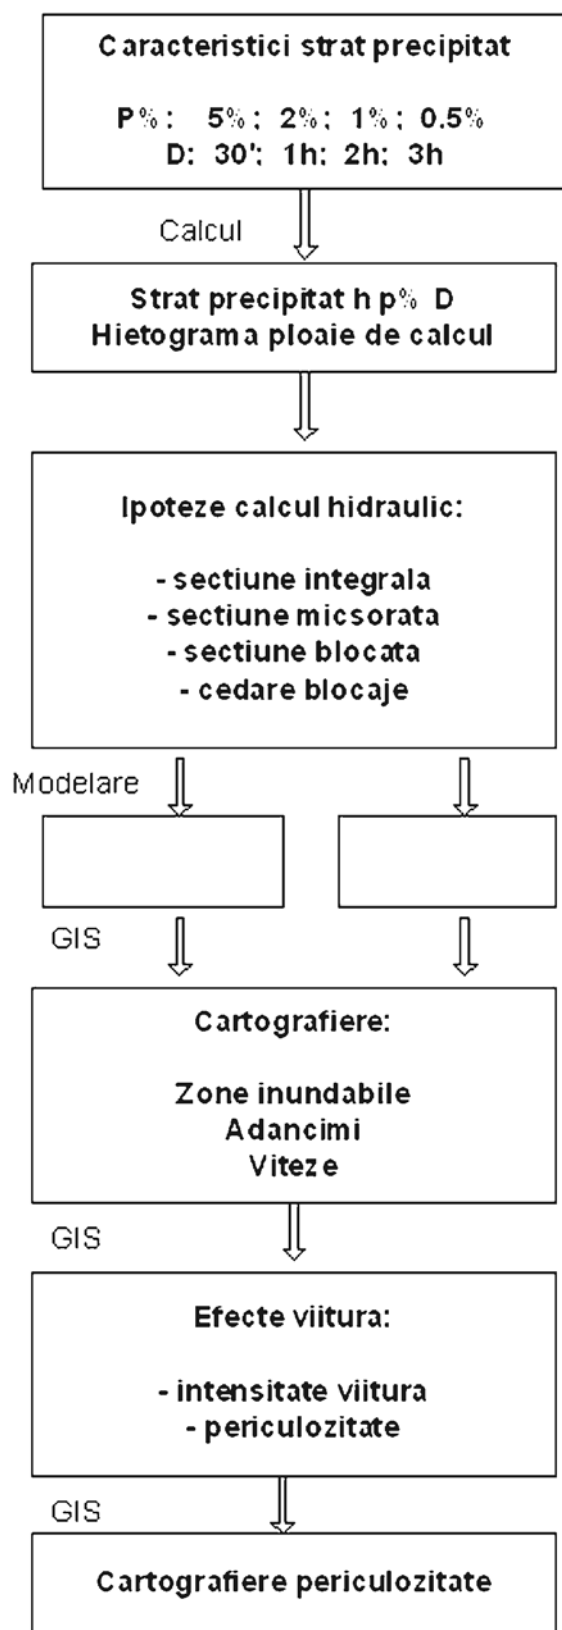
Caracteristici strat precipitat

P%: 5%; 2%; 1%; 0.5%
D: 30'; 1h; 2h; 3h

Calcul

Strat precipitat h p% D
Hietograma ploaie de calcul

Ipoteze calcul hidraulic:

- sectiune integrala
- sectiune micsorata
- sectiune blocata
- cedare blocaje

Modelare

GIS

Cartografiere:

Zone inundabile
Adancimi
Viteze

GIS

Efecte viitura:

- intensitate viitura
- periculozitate

GIS

Cartografiere periculozitate